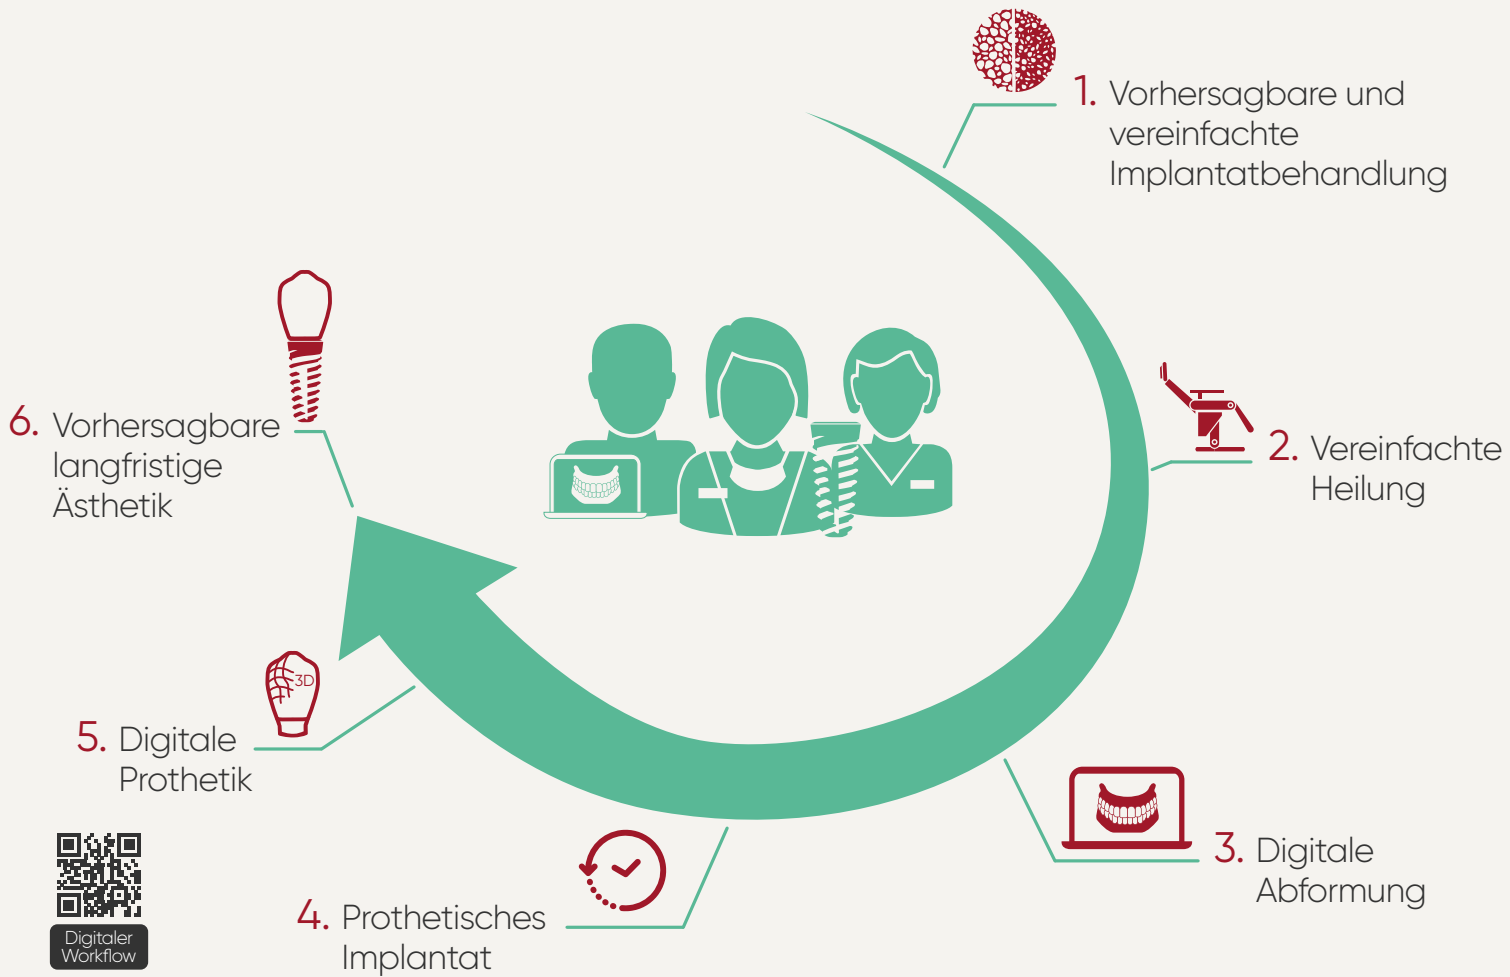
1. Vorhersagbare und vereinfachte Implantatbehandlung

2. Vereinfachte Heilung

3. Digitale Abformung

4. Prothetisches Implantat

5. Digitale Prothetik

3D

6. Vorhersagbare langfristige Ästhetik

Digitaler Workflow